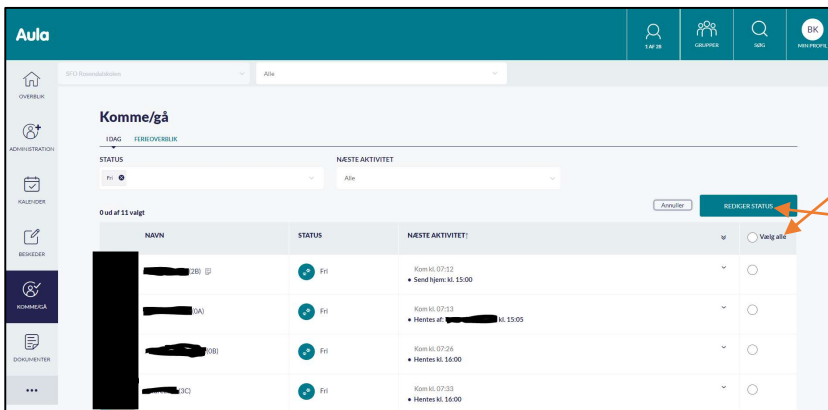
Aula

1 AF 28

GRUPPER

SØG

BK
MIN PROFIL

OVERBLIK

ADMINISTRATION

KALENDER

BESKEDER

KOMME/GÅ

DOKUMENTER

•••

SFO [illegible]

Alle

Komme/gå

I DAG FERIEOVERBLIK

STATUS

Fri

NÆSTE AKTIVITET

Alle

0 ud af 11 valgt

Annuller

REDIGER STATUS

| NAVN | STATUS | NÆSTE AKTIVITET | | Vælg alle |
|---|---|---|---|---|
| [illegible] (2B) | Fri | Kom kl. 07:12 • Send hjem: kl. 15:00 | | |
| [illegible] (0A) | Fri | Kom kl. 07:13 • Hentes af: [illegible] kl. 15:05 | | |
| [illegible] (0B) | Fri | Kom kl. 07:26 • Hentes kl. 16:00 | | |
| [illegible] (3C) | Fri | Kom kl. 07:33 • Hentes kl. 16:00 | | |